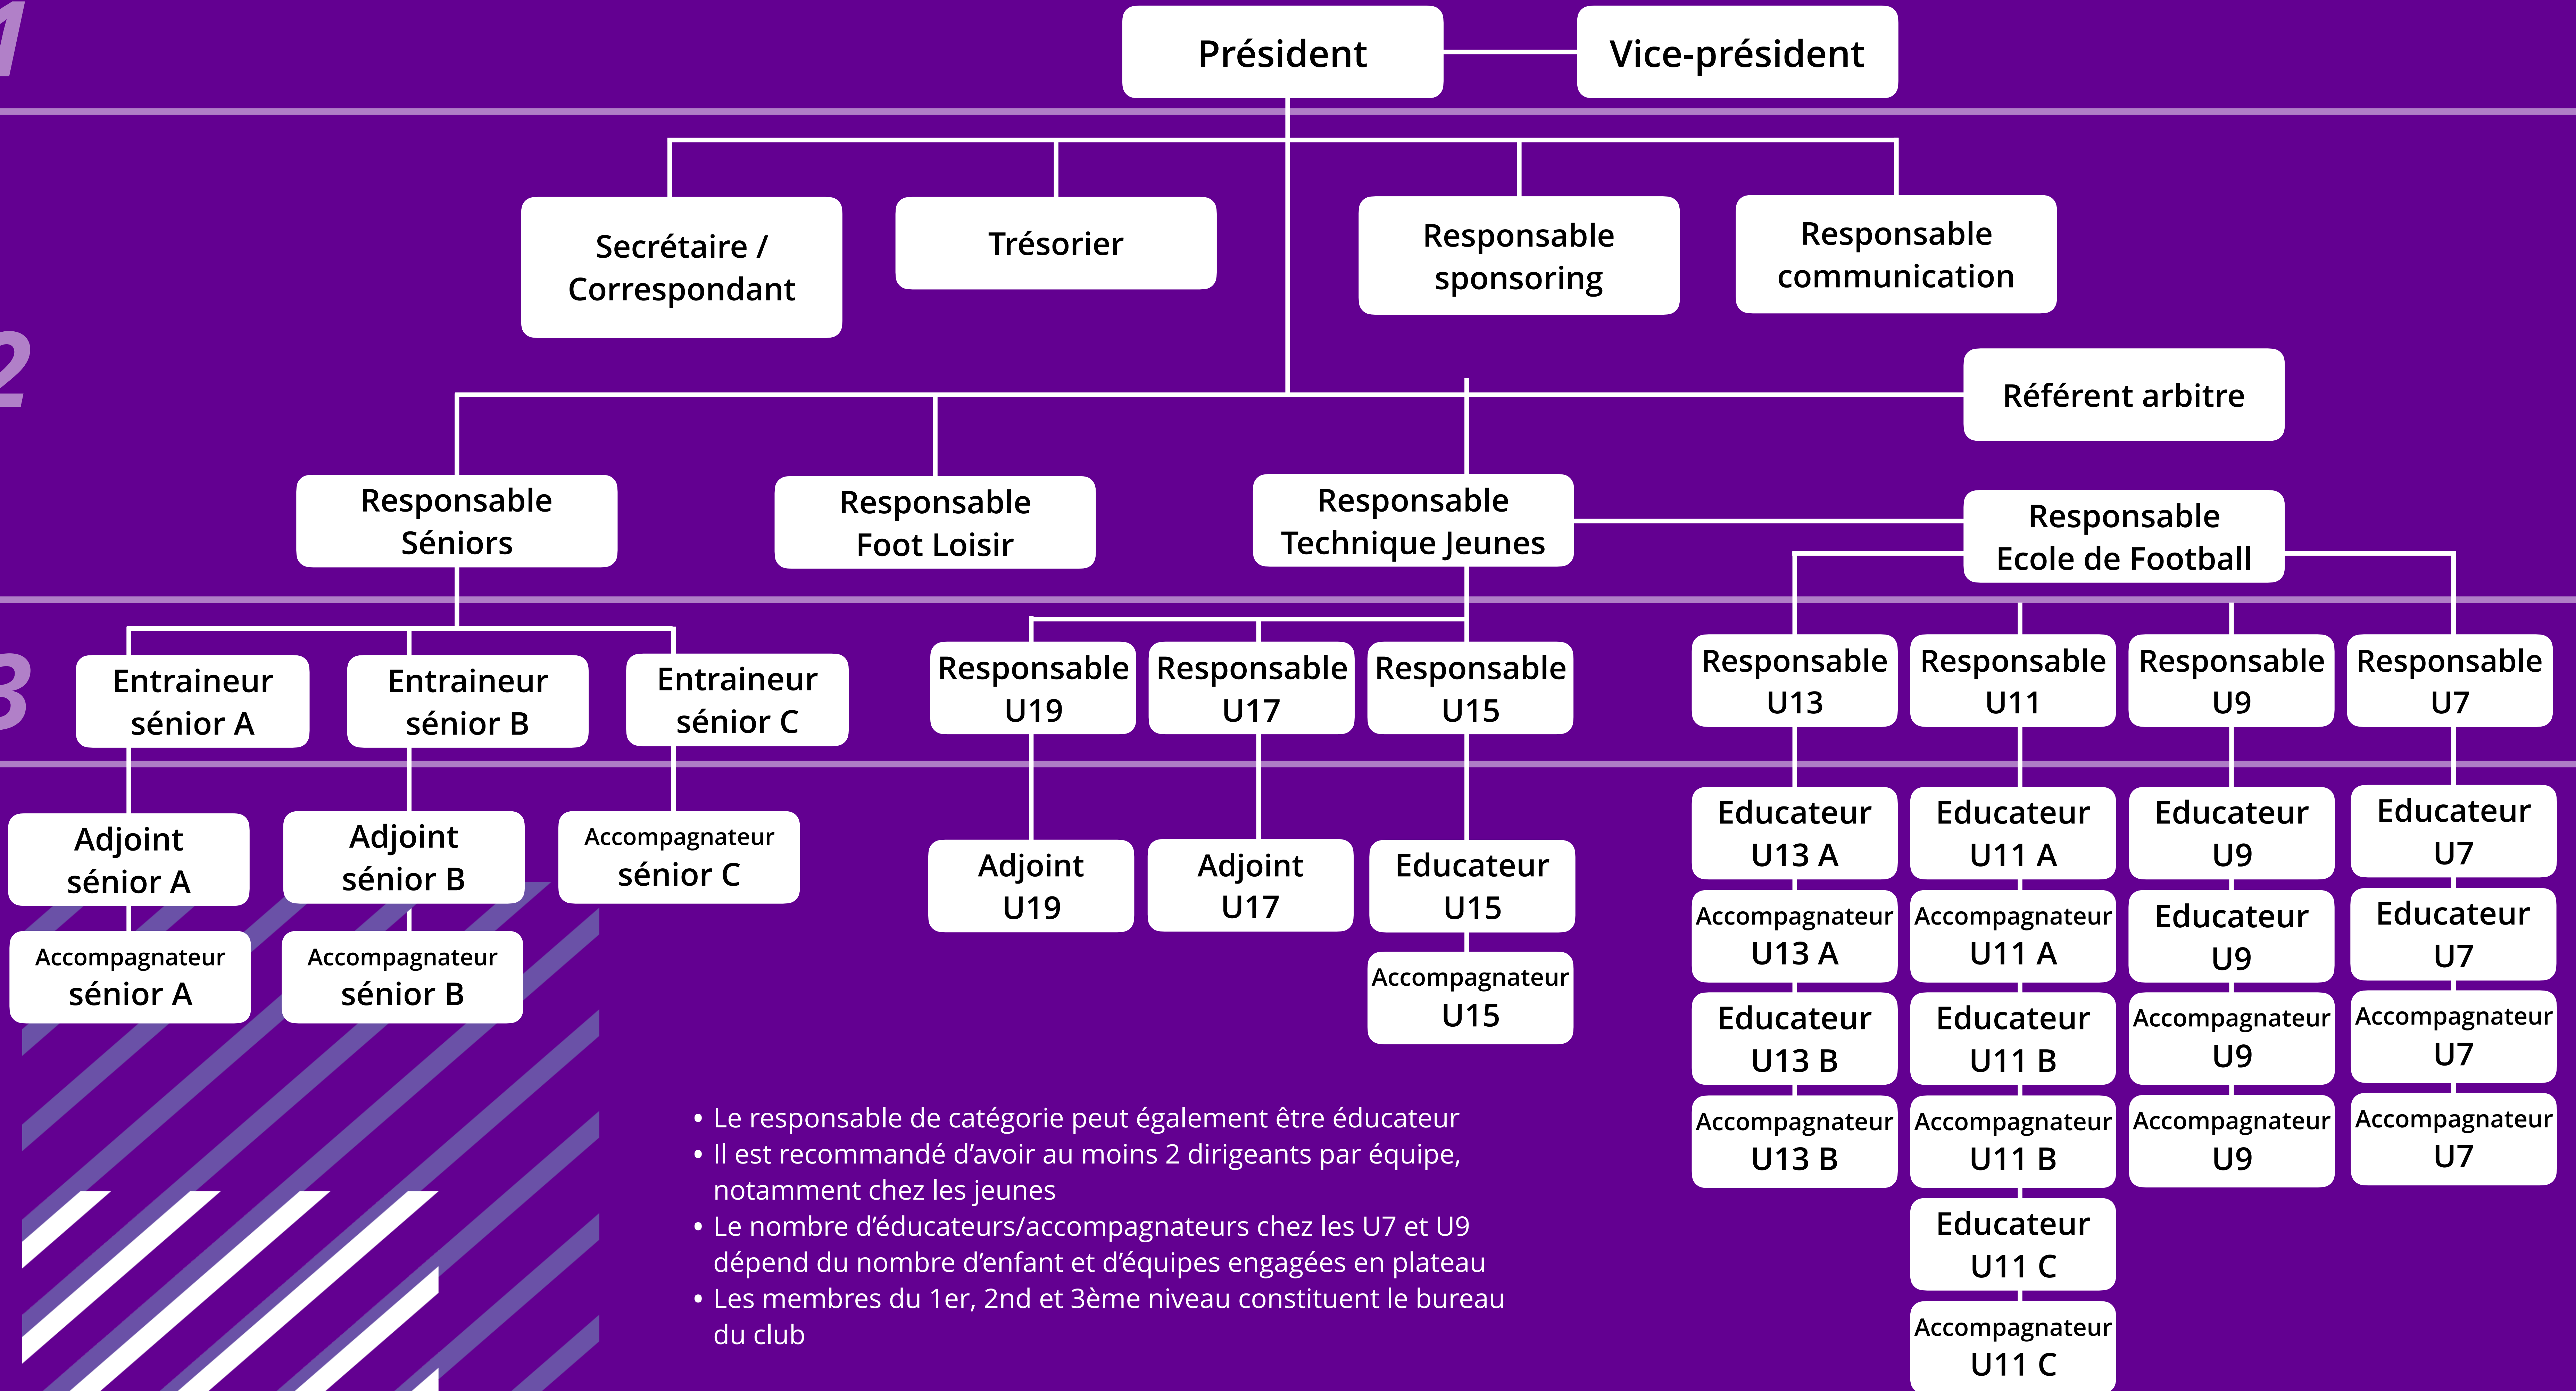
1

Président

Vice-président

2

Secrétaire / Correspondant

Trésorier

Responsable sponsoring

Responsable communication

Référent arbitre

Responsable Séniors

Responsable Foot Loisir

Responsable Technique Jeunes

Responsable Ecole de Football

3

Entraineur sénior A

Entraineur sénior B

Entraineur sénior C

Responsable U19

Responsable U17

Responsable U15

Responsable U13

Responsable U11

Responsable U9

Responsable U7

Adjoint sénior A

Adjoint sénior B

Accompagnateur sénior C

Adjoint U19

Adjoint U17

Educateur U15

Educateur U13 A

Educateur U11 A

Educateur U9

Educateur U7

Accompagnateur sénior A

Accompagnateur sénior B

Accompagnateur U15

Accompagnateur U13 A

Accompagnateur U11 A

Educateur U9

Educateur U7

Educateur U13 B

Educateur U11 B

Accompagnateur U9

Accompagnateur U7

Accompagnateur U13 B

Accompagnateur U11 B

Accompagnateur U9

Accompagnateur U7

Educateur U11 C

Accompagnateur U11 C

• Le responsable de catégorie peut également être éducateur
• Il est recommandé d’avoir au moins 2 dirigeants par équipe, notamment chez les jeunes
• Le nombre d’éducateurs/accompagnateurs chez les U7 et U9 dépend du nombre d’enfant et d’équipes engagées en plateau
• Les membres du 1er, 2nd et 3ème niveau constituent le bureau du club